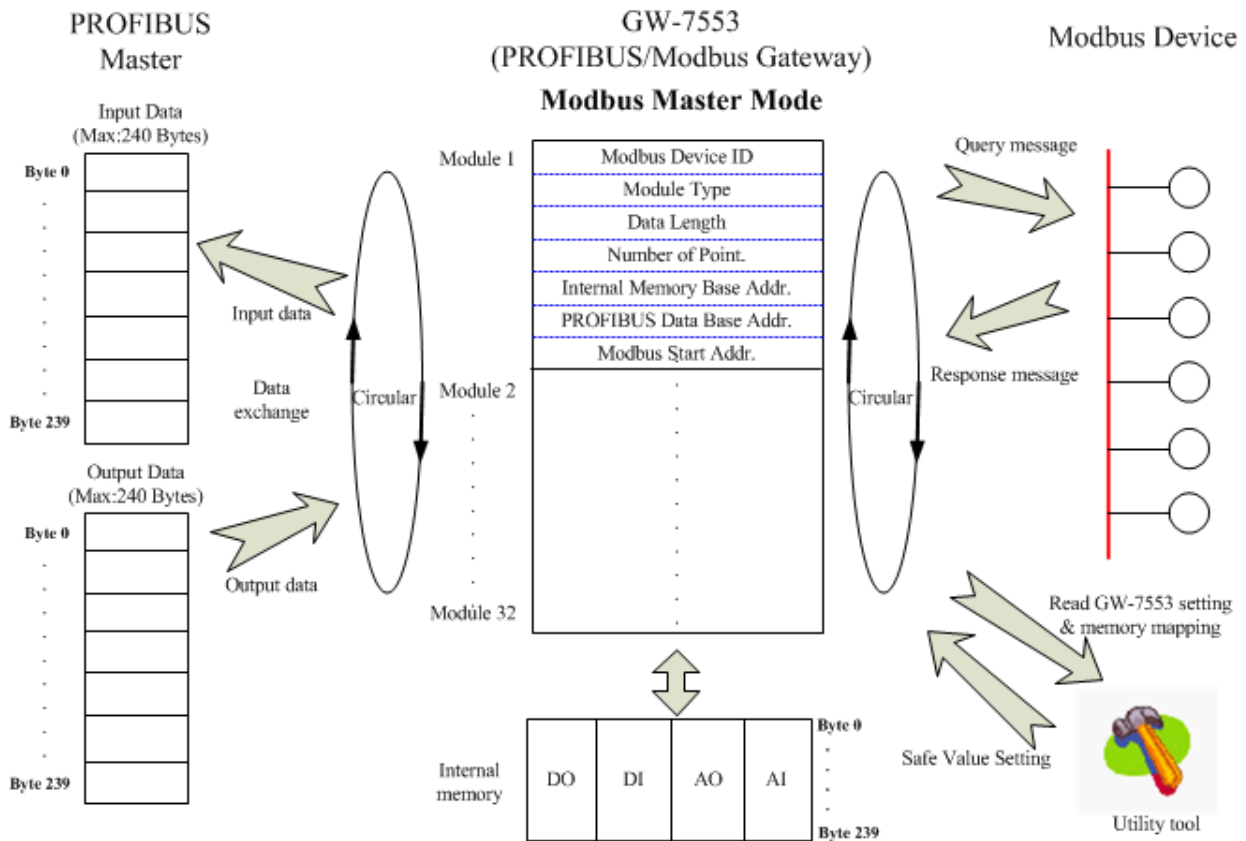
PROFIBUS Master

GW-7553 (PROFIBUS/Modbus Gateway)

Modbus Master Mode

Modbus Device

Input Data (Max:240 Bytes)

Byte 0

Byte 239

Input data

Data exchange

Circular

Output Data (Max:240 Bytes)

Byte 0

Byte 239

Output data

Module 1

Modbus Device ID

Module Type

Data Length

Number of Point.

Internal Memory Base Addr.

PROFIBUS Data Base Addr.

Modbus Start Addr.

Module 2

Module 32

Internal memory

DO

DI

AO

AI

Byte 0

Byte 239

Circular

Query message

Response message

Read GW-7553 setting & memory mapping

Safe Value Setting

Utility tool